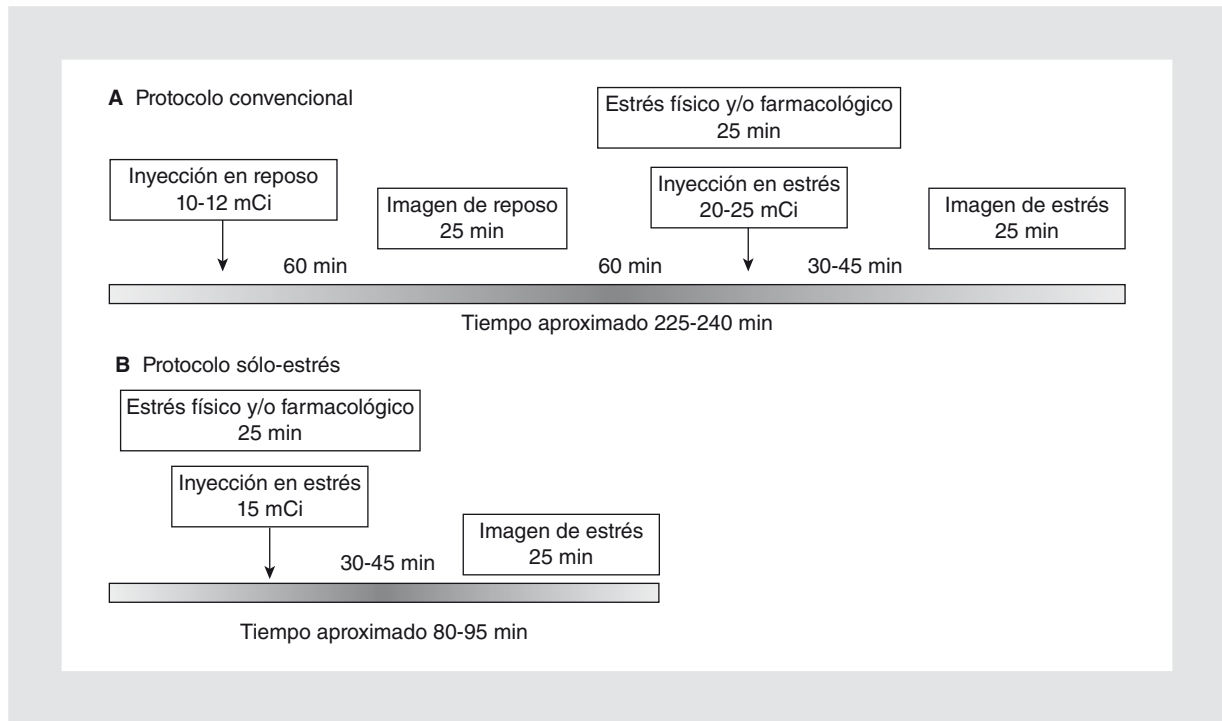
**A** Protocolo convencional

Estrés físico y/o farmacológico
25 min

Inyección en reposo
10-12 mCi

Imagen de reposo
25 min

Inyección en estrés
20-25 mCi

Imagen de estrés
25 min

60 min

60 min

30-45 min

Tiempo aproximado 225-240 min

**B** Protocolo sólo-estrés

Estrés físico y/o farmacológico
25 min

Inyección en estrés
15 mCi

Imagen de estrés
25 min

30-45 min

Tiempo aproximado 80-95 min